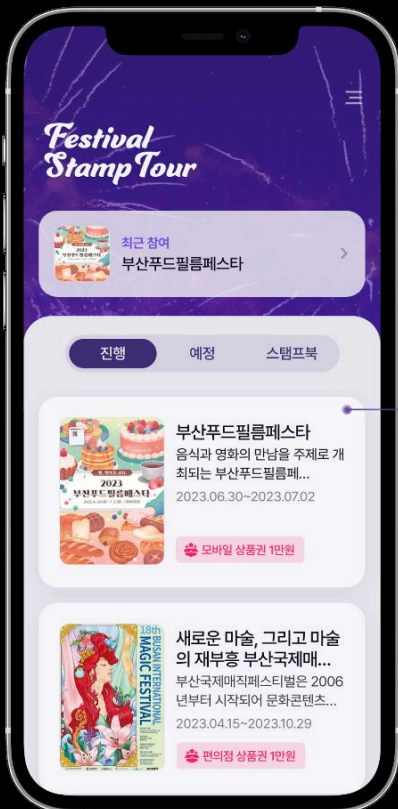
Festival Stamp Tour

2023 부산푸드필름페스타

최근 참여
부산푸드필름페스타

진행
예정
스탬프북

2023 부산푸드필름페스타

부산푸드필름페스타
음식과 영화의 만남을 주제로 개최되는 부산푸드필름페...
2023.06.30~2023.07.02
모바일 상품권 1만원

18th BUSAN INTERNATIONAL MAGIC FESTIVAL

새로운 마술, 그리고 마술의 재부흥 부산국제매...
부산국제매직페스티벌은 2006년부터 시작되어 문화콘텐츠...
2023.04.15~2023.10.29
편의점 상품권 1만원